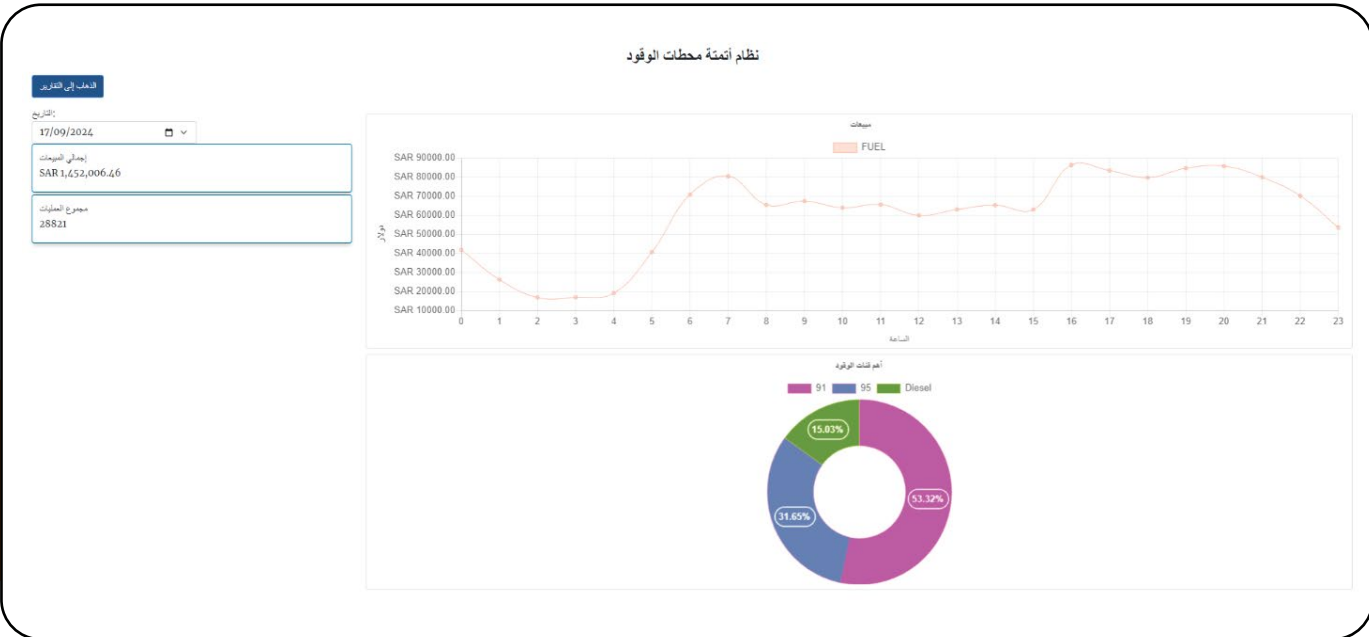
نظام أتمتة محطات الوقود

الذهاب إلى التقارير

:التاريخ
17/09/2024

إجمالي المبيعات
SAR 1,452,006.46

مجموع العمليات
28821

مبيعات

FUEL

SAR 90000.00
SAR 80000.00
SAR 70000.00
SAR 60000.00
SAR 50000.00
SAR 40000.00
SAR 30000.00
SAR 20000.00
SAR 10000.00

ريال

0 1 2 3 4 5 6 7 8 9 10 11 12 13 14 15 16 17 18 19 20 21 22 23

الساعة

أهم فئات الوقود

91 95 Diesel

15.03%
53.32%
31.65%